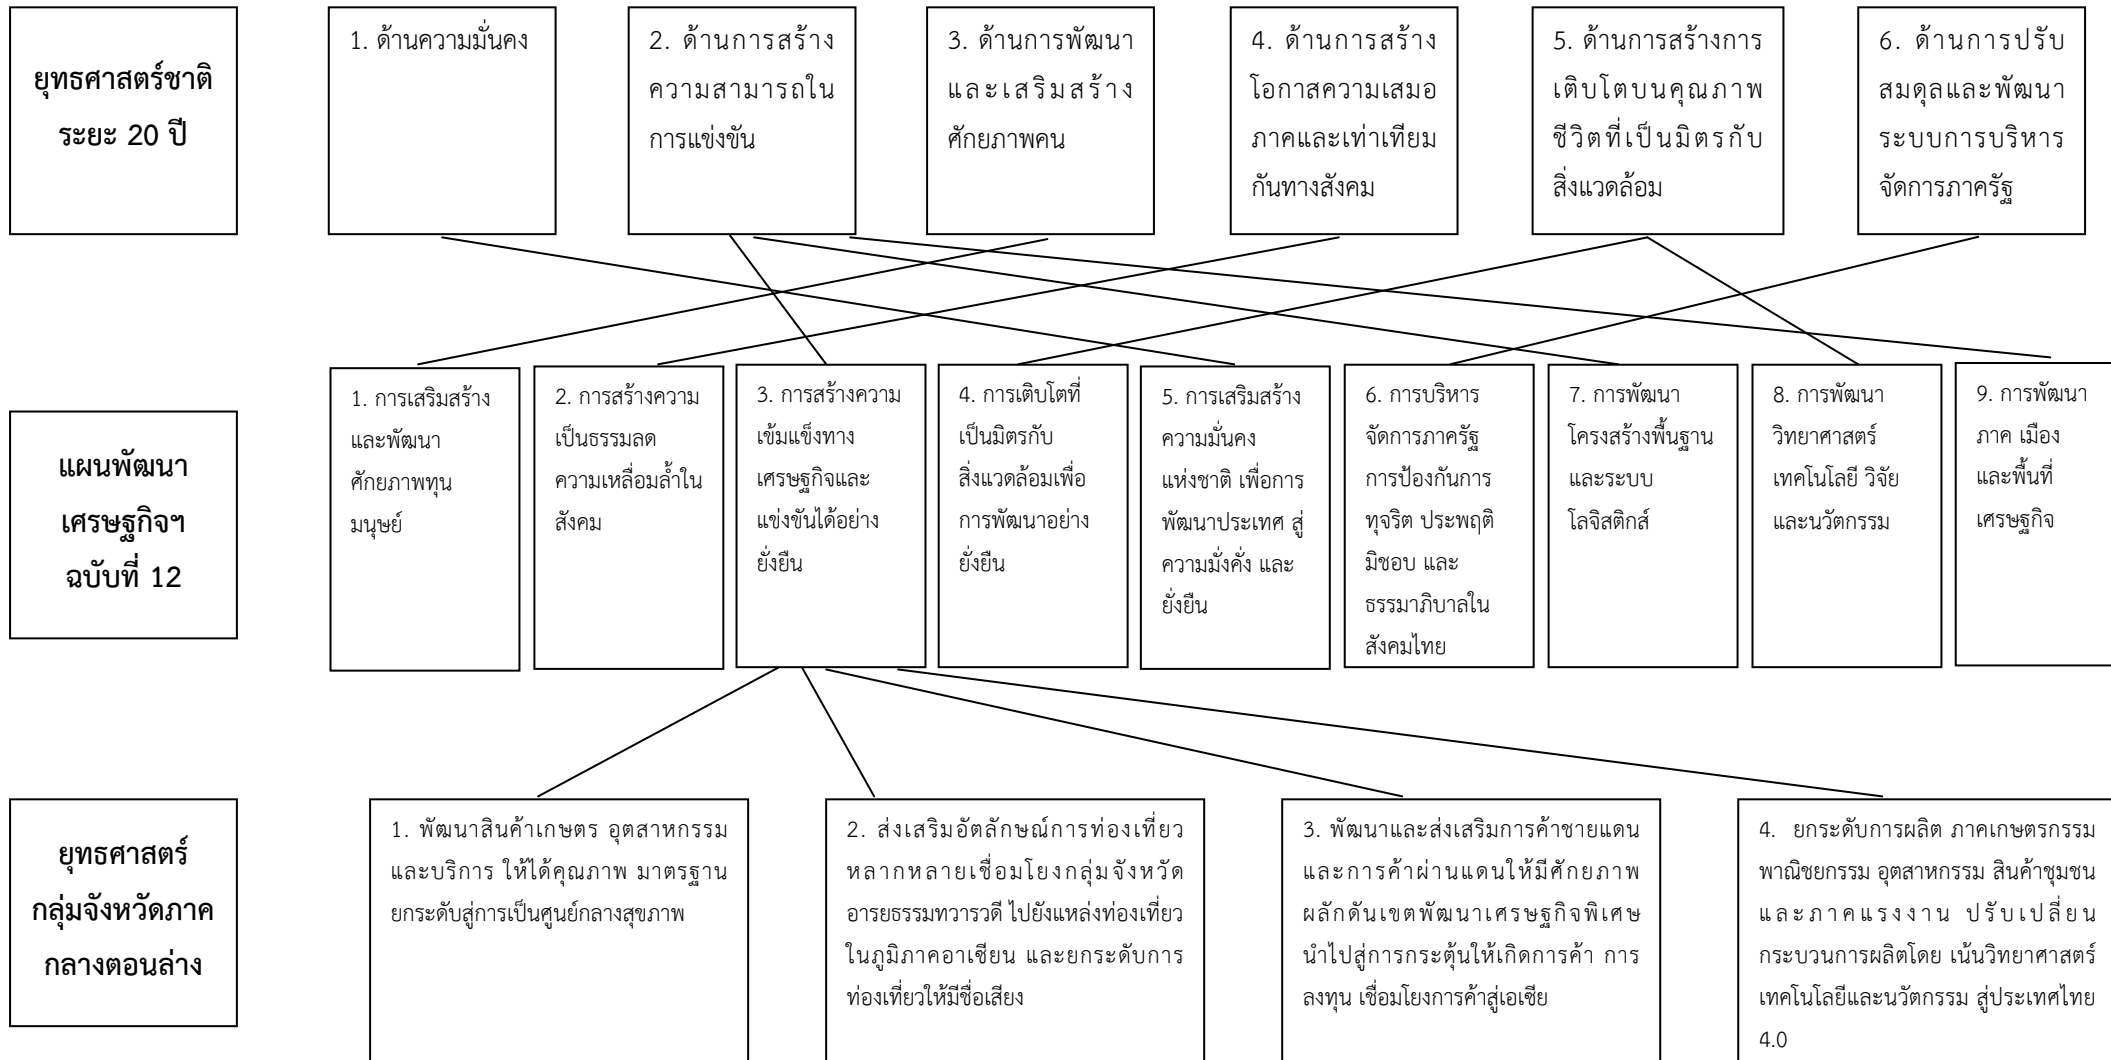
ยุทธศาสตร์ชาติ ระยะ 20 ปี

1. ด้านความมั่นคง

2. ด้านการสร้างความสามารถในการแข่งขัน

3. ด้านการพัฒนาและเสริมสร้างศักยภาพคน

4. ด้านการสร้างโอกาสความเสมอภาคและเท่าเทียมกันทางสังคม

5. ด้านการสร้างการเติบโตบนคุณภาพชีวิตที่เป็นมิตรกับสิ่งแวดล้อม

6. ด้านการปรับสมดุลและพัฒนาระบบการบริหารจัดการภาครัฐ

แผนพัฒนาเศรษฐกิจฯ ฉบับที่ 12

1. การเสริมสร้างและพัฒนาศักยภาพทุนมนุษย์

2. การสร้างความเป็นธรรมลดความเหลื่อมล้ำในสังคม

3. การสร้างความเข้มแข็งทางเศรษฐกิจและแข่งขันได้อย่างยั่งยืน

4. การเติบโตที่เป็นมิตรกับสิ่งแวดล้อมเพื่อการพัฒนาอย่างยั่งยืน

5. การเสริมสร้างความมั่นคงแห่งชาติ เพื่อการพัฒนาประเทศ สู่ความมั่งคั่ง และยั่งยืน

6. การบริหารจัดการภาครัฐ การป้องกันการทุจริต ประพฤติมิชอบ และธรรมาภิบาลในสังคมไทย

7. การพัฒนาโครงสร้างพื้นฐานและระบบโลจิสติกส์

8. การพัฒนาวิทยาศาสตร์ เทคโนโลยี วิจัย และนวัตกรรม

9. การพัฒนาภาค เมือง และพื้นที่เศรษฐกิจ

ยุทธศาสตร์กลุ่มจังหวัดภาคกลางตอนล่าง

1. พัฒนาสินค้าเกษตร อุตสาหกรรม และบริการ ให้ได้คุณภาพ มาตรฐาน ยกระดับสู่การเป็นศูนย์กลางสุขภาพ

2. ส่งเสริมอัตลักษณ์การท่องเที่ยวหลากหลายเชื่อมโยงกลุ่มจังหวัดอารยธรรมทวารวดี ไปยังแหล่งท่องเที่ยวในภูมิภาคอาเซียน และยกระดับการท่องเที่ยวให้มีชื่อเสียง

3. พัฒนาและส่งเสริมการค้าชายแดนและการค้าผ่านแดนให้มีศักยภาพ ผลักดันเขตพัฒนาเศรษฐกิจพิเศษ นำไปสู่การกระตุ้นให้เกิดการค้า การลงทุน เชื่อมโยงการค้าสู่เอเชีย

4. ยกระดับการผลิต ภาคเกษตรกรรม พาณิชยกรรม อุตสาหกรรม สินค้าชุมชน และภาคแรงงาน ปรับเปลี่ยนกระบวนการผลิตโดย เน้นวิทยาศาสตร์ เทคโนโลยีและนวัตกรรม สู่ประเทศไทย 4.0